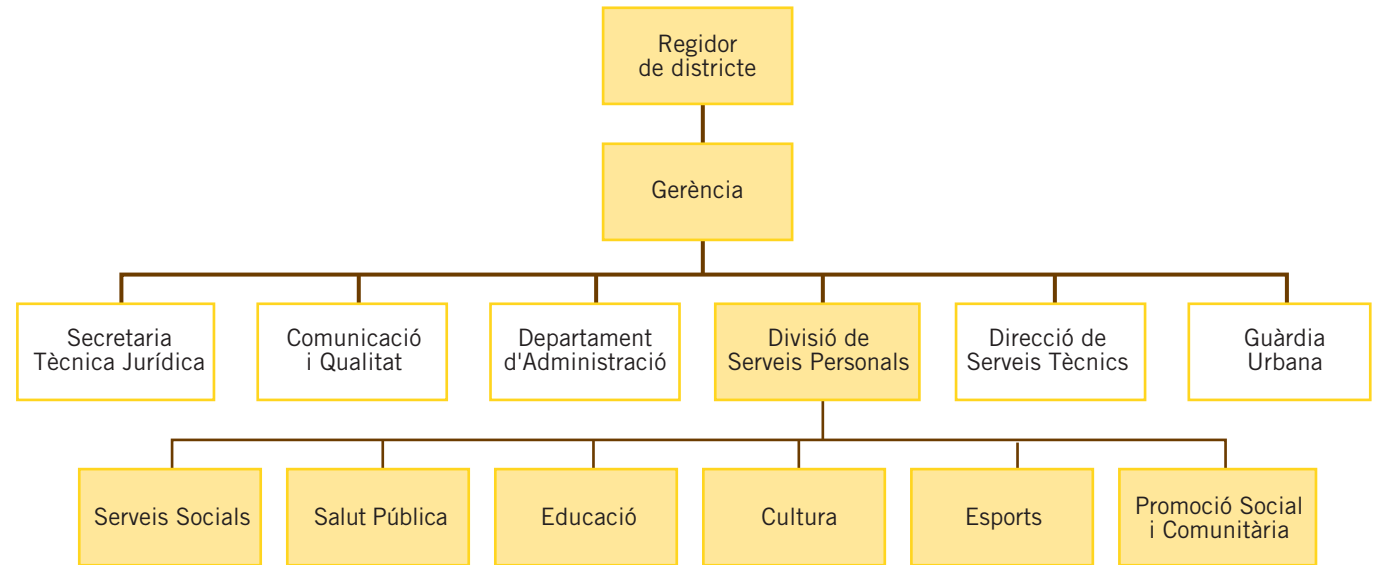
Regidor de districte

Gerència

Secretaria Tècnica Jurídica

Comunicació i Qualitat

Departament d'Administració

Divisió de Serveis Personals

Direcció de Serveis Tècnics

Guàrdia Urbana

Serveis Socials

Salut Pública

Educació

Cultura

Esports

Promoció Social i Comunitària